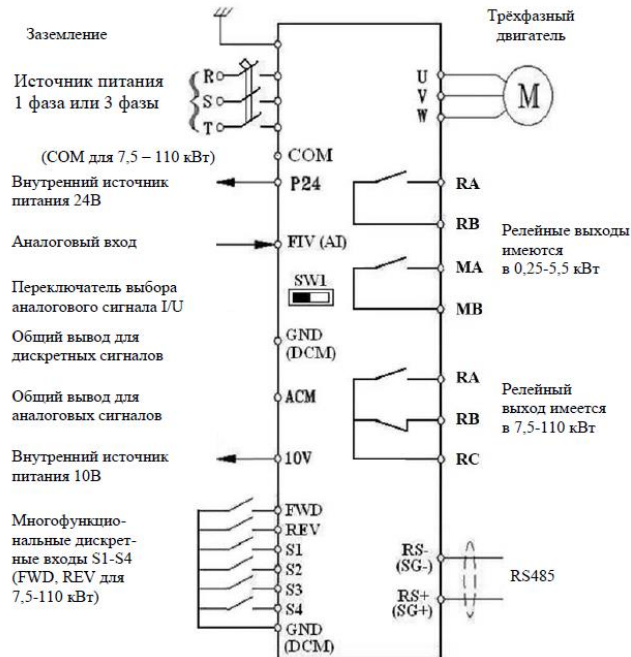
Заземление

Трёхфазный двигатель

Источник питания 1 фаза или 3 фазы

R
S
T

U
V
W

M

(COM для 7,5 – 110 кВт)

COM

Внутренний источник питания 24В

P24

RA

RB

Релейные выходы имеются в 0,25-5,5 кВт

Аналоговый вход

FIV (AI)

MA

Переключатель выбора аналогового сигнала I/U

SW1

MB

Общий вывод для дискретных сигналов

GND (DCM)

Общий вывод для аналоговых сигналов

ACM

RA

Релейный выход имеется в 7,5-110 кВт

RB

Внутренний источник питания 10В

10V

RC

Многофункциональные дискретные входы S1-S4 (FWD, REV для 7,5-110 кВт)

FWD
REV
S1
S2
S3
S4
GND (DCM)

RS- (SG-)

RS485

RS+ (SG+)